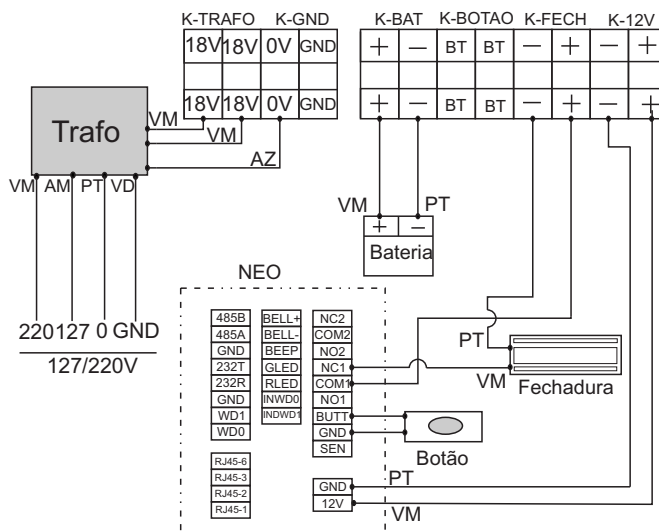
K-TRAFO K-GND K-BAT K-BOTAO K-FECH K-12V

| 18V | 18V | 0V | GND |
|---|---|---|---|
| 18V | 18V | 0V | GND |

| + | — | BT | BT | — | + | — | + |
|---|---|---|---|---|---|---|---|
| + | — | BT | BT | — | + | — | + |

Trafo

VM
VM
AZ

VM AM PT VD

220 127 0 GND
127/220V

VM PT
+ —
Bateria

NEO

| 485B |
|---|
| 485A |
| GND |
| 232T |
| 232R |
| GND |
| WD1 |
| WD0 |

| BELL+ |
|---|
| BELL- |
| BEEP |
| GLED |
| RLED |
| INWD0 |
| INDWD1 |

| NC2 |
|---|
| COM2 |
| NO2 |
| NC1 |
| COM1 |
| NO1 |
| BUTT |
| GND |
| SEN |

| RJ45-6 |
|---|
| RJ45-3 |
| RJ45-2 |
| RJ45-1 |

PT
VM
Fechadura

Botão

| GND |
|---|
| 12V |

PT
VM